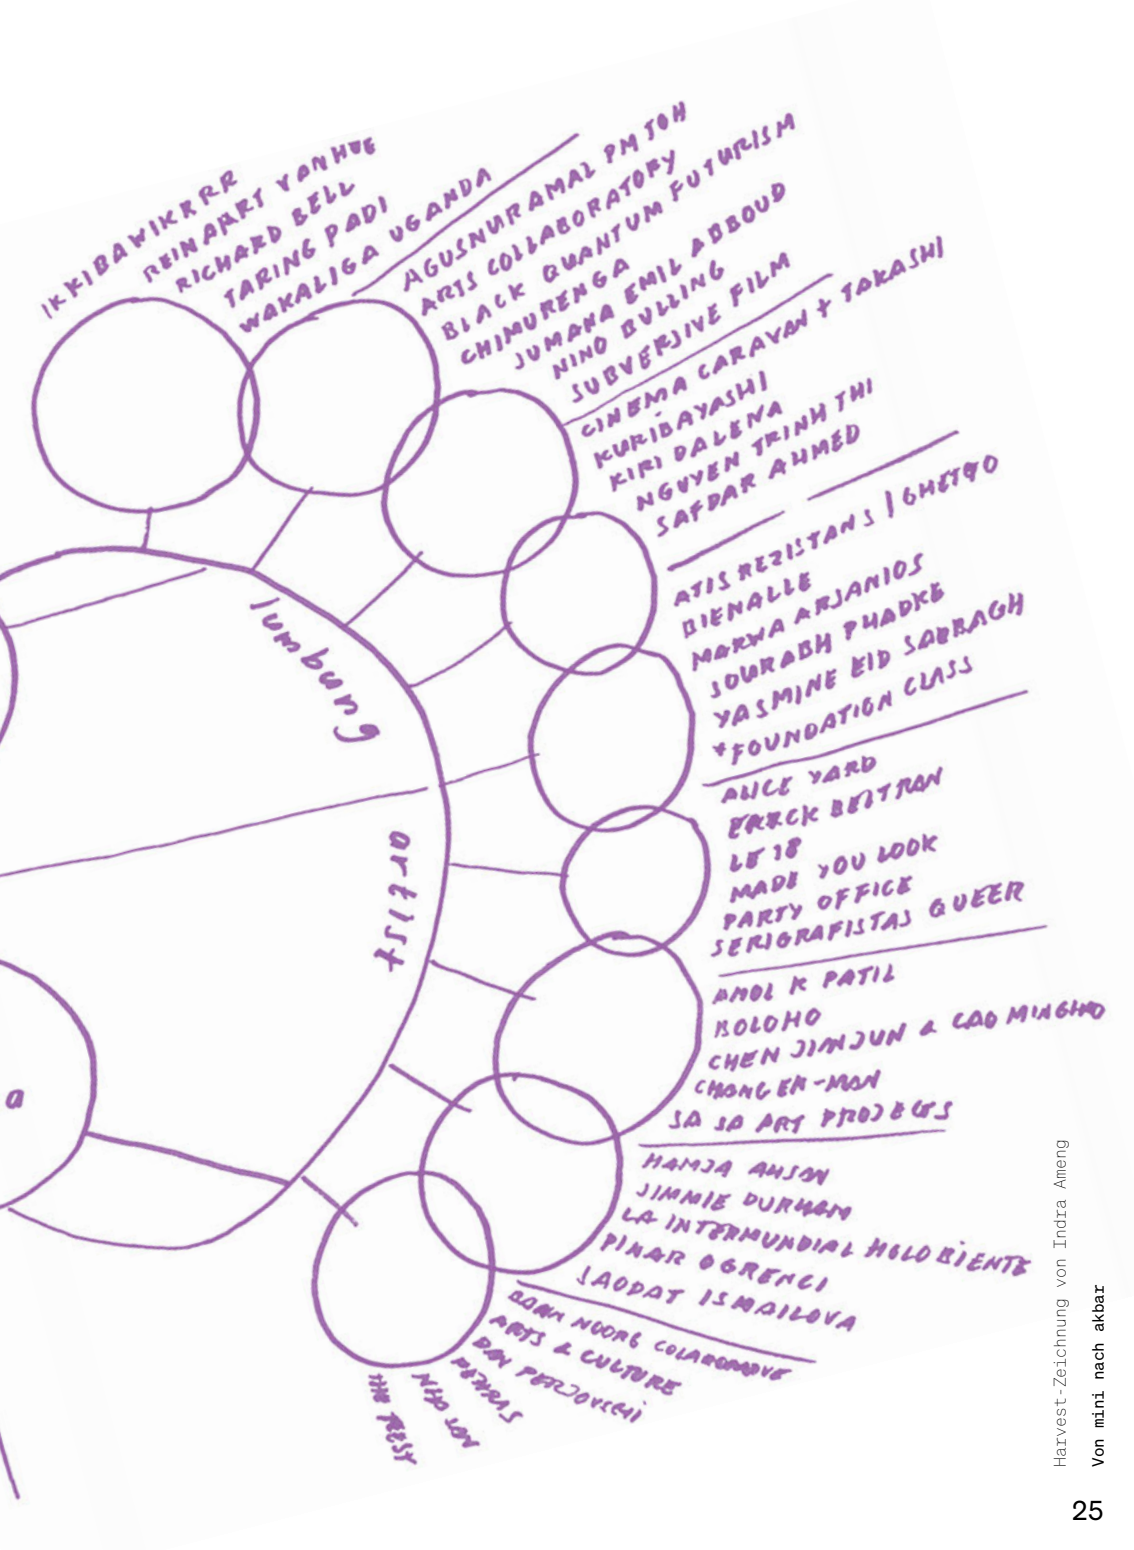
IKIBAWIKRRR
REINAART VANHUE
RICHARD BELL
TARING PADI
WAKALIGA UGANDA

AGUSNURAMAL PM TOH
ARTS COLLABORATORY
BLACK QUANTUM FUTURISM
CHIMURENGA
JUMANA EMIL ABBOUD
NINO BULLING
SUBVERSIVE FILM

CINEMA CARAVAN + TAKASHI KURIBAYASHI
KIRI DALENA
NGUYEN TRINH THI
SAFDAR AHMED

ATIS REZISTANS | GHETTO BIENALLE
MARWA ARSANIOS
SOURABH PHADKE
YASMINE EID SABBAGH + FOUNDATION CLASS

ALICE YARD
ERRCK BELTRAN
LE 18
MADE YOU LOOK
PARTY OFFICE
SERIGRAFISTAS QUEER

AMOL K PATIL
BOLOHO
CHEN JIAJUN & CAO MINGHAO
CHONG EH-MAN
SA SA ART PROJECTS

HAMJA AHSAN
JIMMIE DURHAM
LA INTERMUNDIAL HOLOBIENTE
PINAR OGRENCI
SAODAT ISMAILOVA

BARAM NOONG COLABORATIVE
ARTS & CULTURE
DAN PERJOVSCHI
PETRAS
NHO SON
THE REST

lumbung
artist
a

Harvest-Zeichnung von Indra Ameng
Von mini nach akbar
25